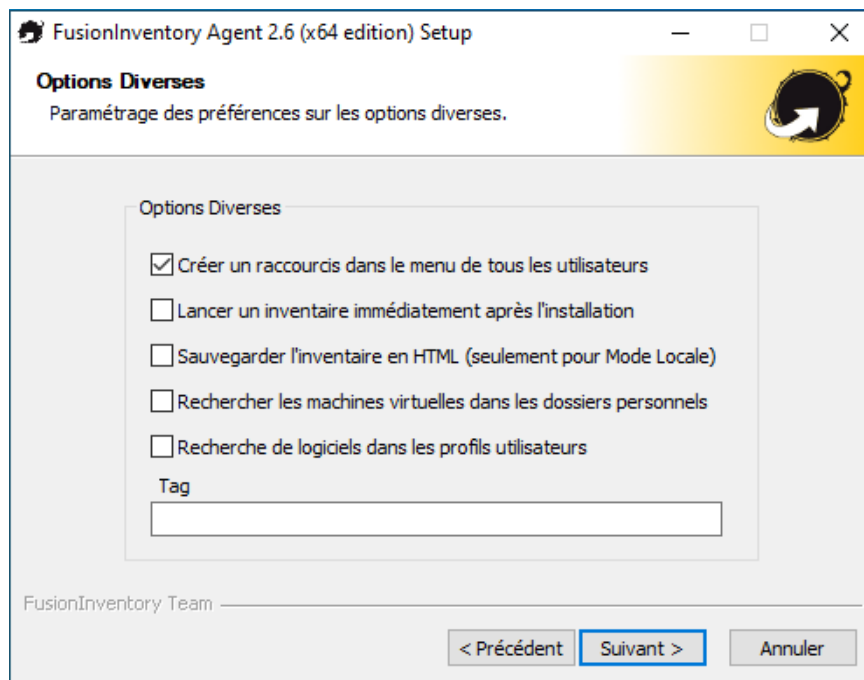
FusionInventory Agent 2.6 (x64 edition) Setup

Options Diverses

Paramétrage des préférences sur les options diverses.

Options Diverses

Créer un raccourcis dans le menu de tous les utilisateurs

Lancer un inventaire immédiatement après l'installation

Sauvegarder l'inventaire en HTML (seulement pour Mode Locale)

Rechercher les machines virtuelles dans les dossiers personnels

Recherche de logiciels dans les profils utilisateurs

Tag

FusionInventory Team

< Précédent

Suivant >

Annuler